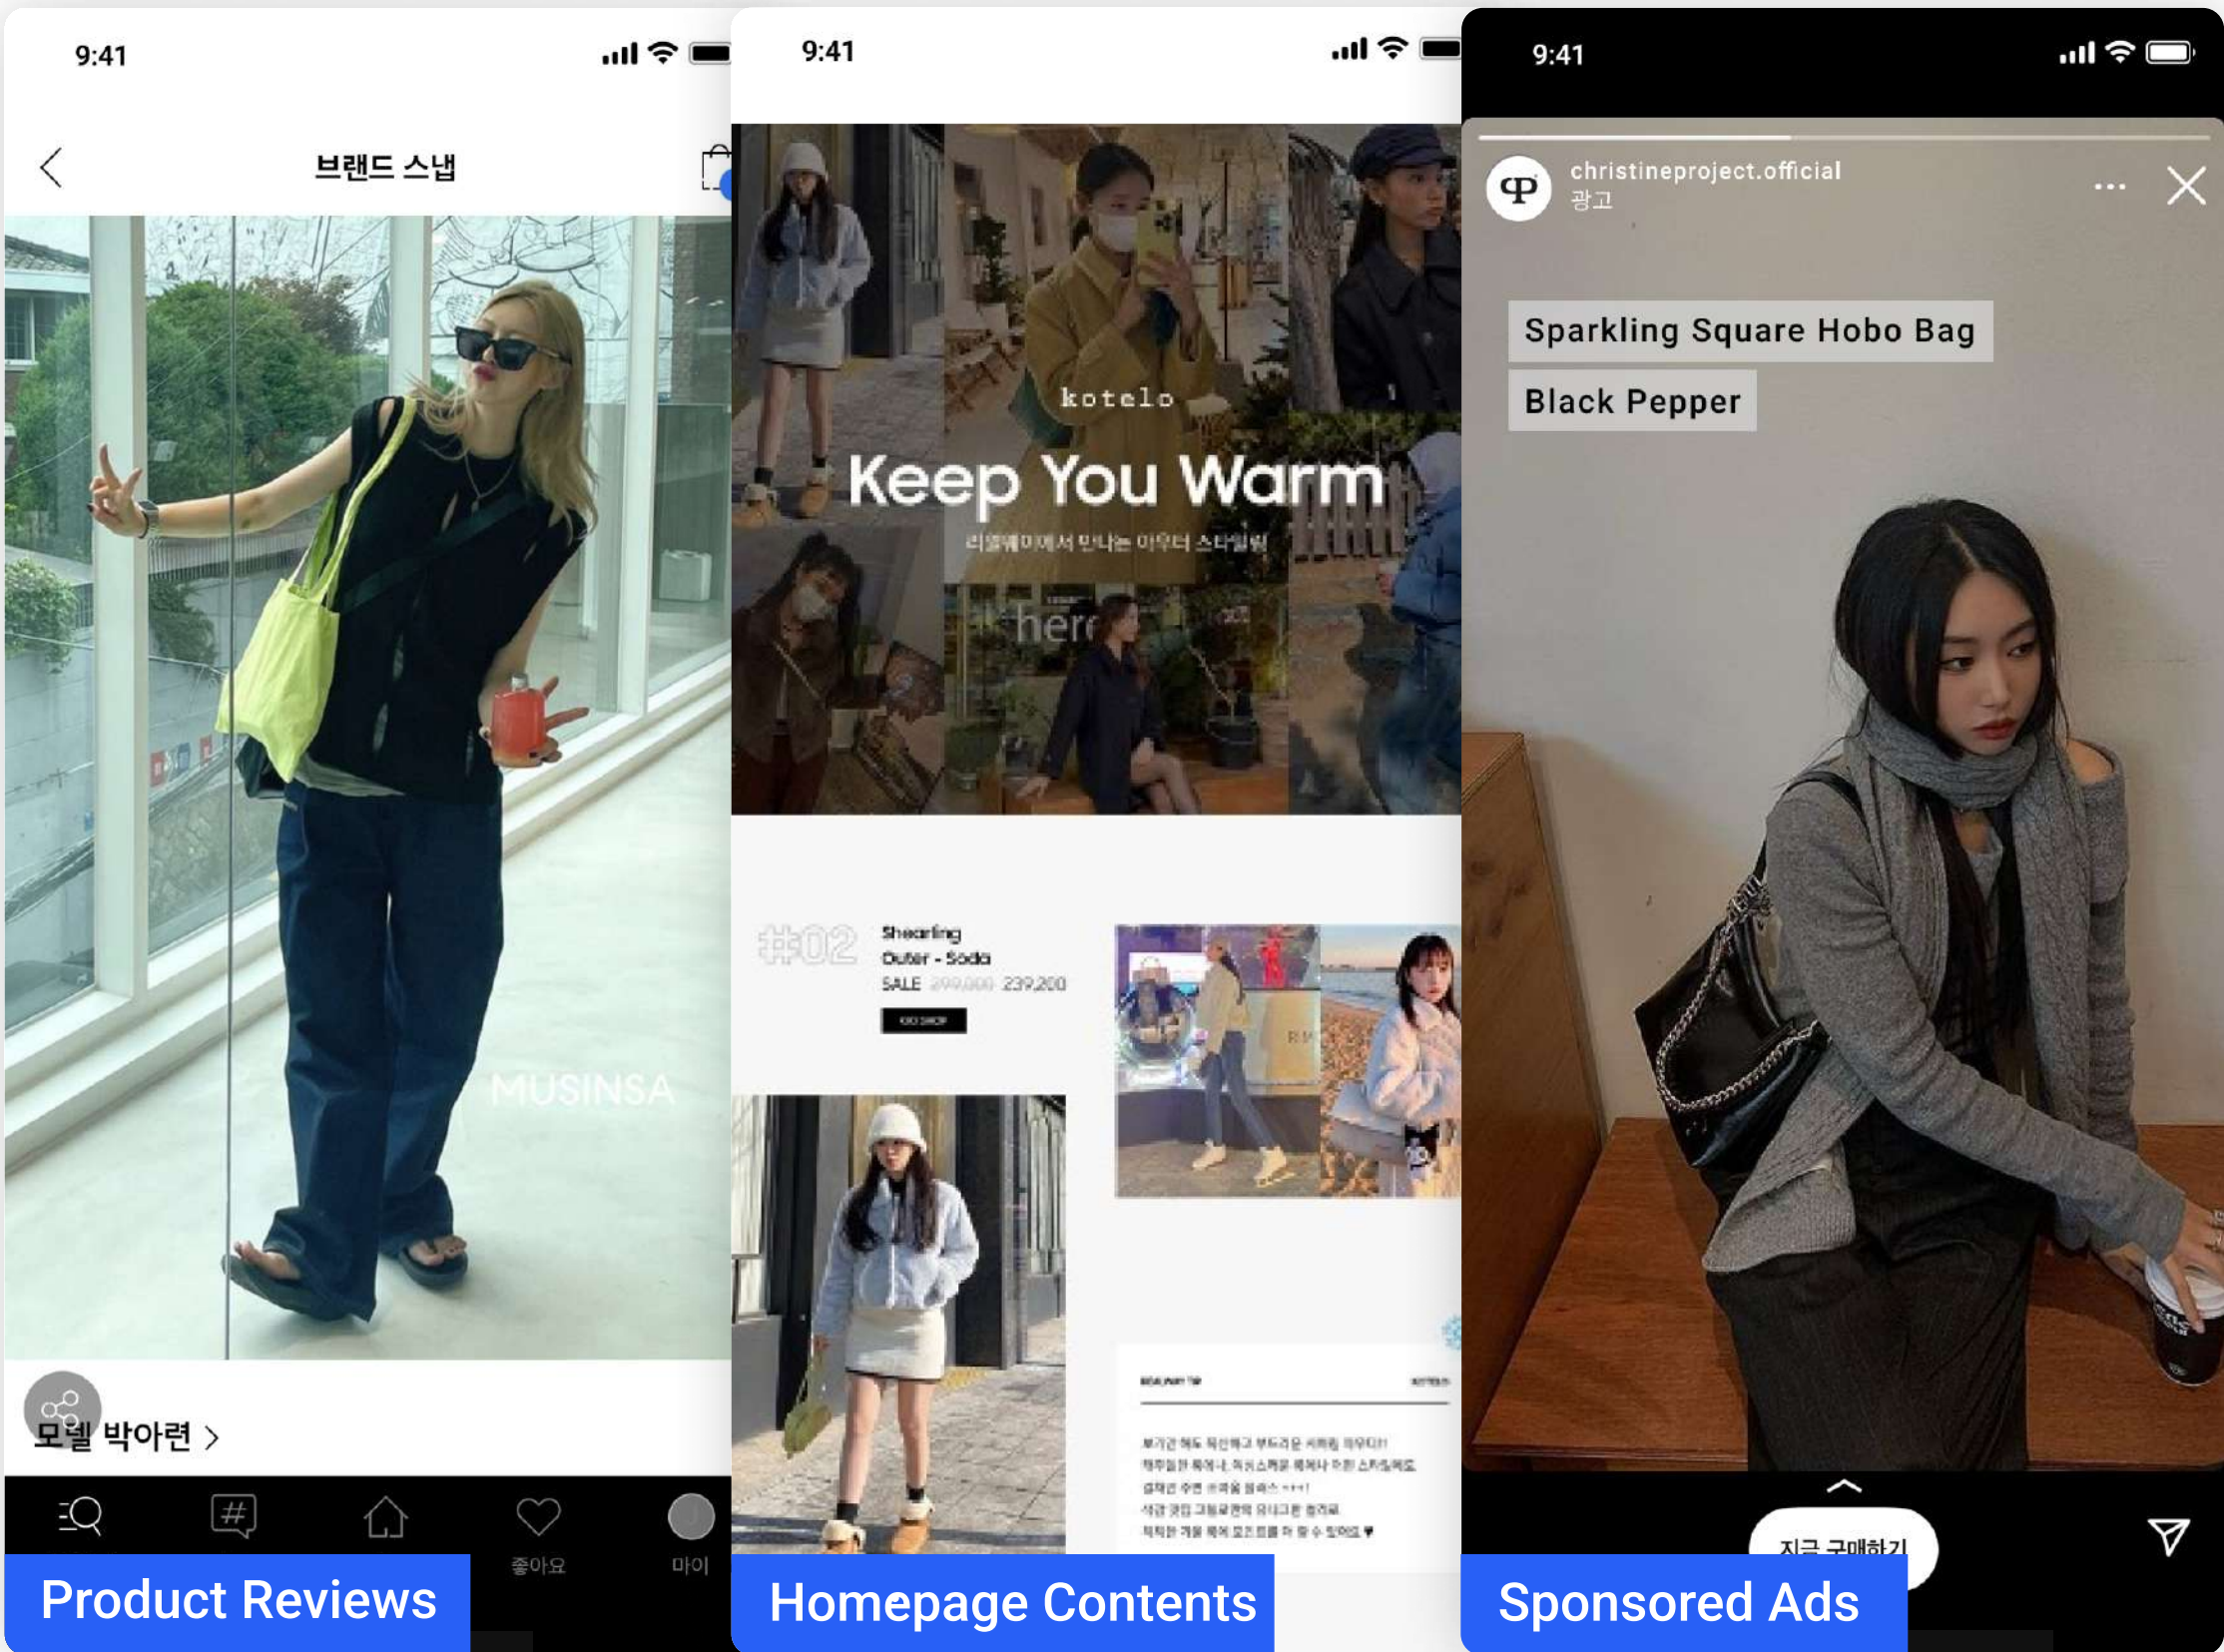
9:41

브랜드 스냅

MUSINSA

모델 박아련 >

좋아요

마이

Product Reviews

9:41

kotelo

Keep You Warm

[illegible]

here

#02 Shearling Outer - Soda

SALE 299,000 239,200

GO SHOP

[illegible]

Homepage Contents

9:41

christineproject.official

광고

Sparkling Square Hobo Bag

Black Pepper

지금 구매하기

Sponsored Ads